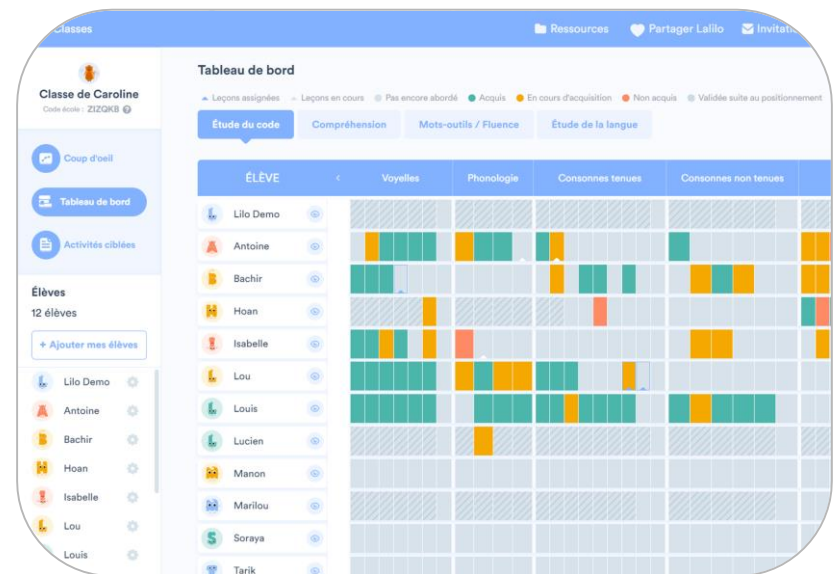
Classes

Ressources | Partager Lalilo | Invitati

Classe de Caroline
Code école : ZIZQKB

Coup d'oeil
Tableau de bord
Activités ciblées

Élèves
12 élèves
+ Ajouter mes élèves

Lilo Demo
Antoine
Bachir
Hoan
Isabelle
Lou
Louis

Tableau de bord

Leçons assignées · Leçons en cours · Pas encore abordé · Acquis · En cours d'acquisition · Non acquis · Validée suite au positionnement

Étude du code | Compréhension | Mots-outils / Fluence | Étude de la langue

| ÉLÈVE | Voyelles | Phonologie | Consonnes tenues | Consonnes non tenues |
|---|---|---|---|---|
| Lilo Demo | | | | |
| Antoine | | | | |
| Bachir | | | | |
| Hoan | | | | |
| Isabelle | | | | |
| Lou | | | | |
| Louis | | | | |
| Lucien | | | | |
| Manon | | | | |
| Marilou | | | | |
| Soraya | | | | |
| Tarik | | | | |